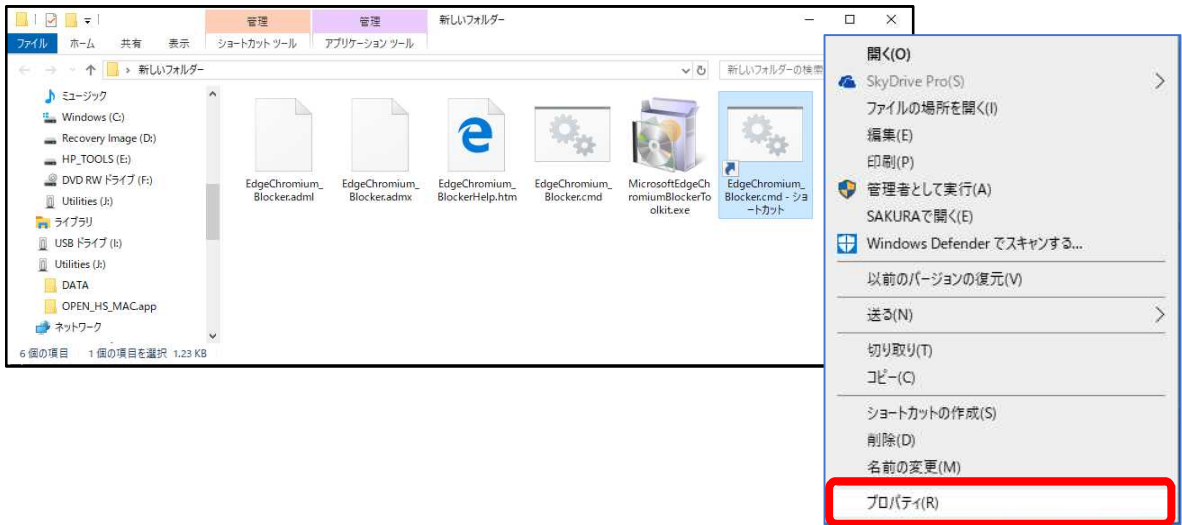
管理
管理
新しいフォルダー
ファイル
ホーム
共有
表示
ショートカット ツール
アプリケーション ツール
新しいフォルダー
新しいフォルダーの検索

ミュージック
Windows (C:)
Recovery Image (D:)
HP_TOOLS (E:)
DVD RW ドライブ (F:)
Utilities (J:)
ライブラリ
USB ドライブ (I:)
Utilities (J:)
DATA
OPEN_HS_MAC.app
ネットワーク

EdgeChromium_Blocker.adml
EdgeChromium_Blocker.admx
EdgeChromium_BlockerHelp.htm
EdgeChromium_Blocker.cmd
MicrosoftEdgeChromiumBlockerToolkit.exe
EdgeChromium_Blocker.cmd - ショートカット

6 個の項目　1 個の項目を選択 1.23 KB

開く(O)
SkyDrive Pro(S)
ファイルの場所を開く(I)
編集(E)
印刷(P)
管理者として実行(A)
SAKURAで開く(E)
Windows Defender でスキャンする...
以前のバージョンの復元(V)
送る(N)
切り取り(T)
コピー(C)
ショートカットの作成(S)
削除(D)
名前の変更(M)
プロパティ(R)